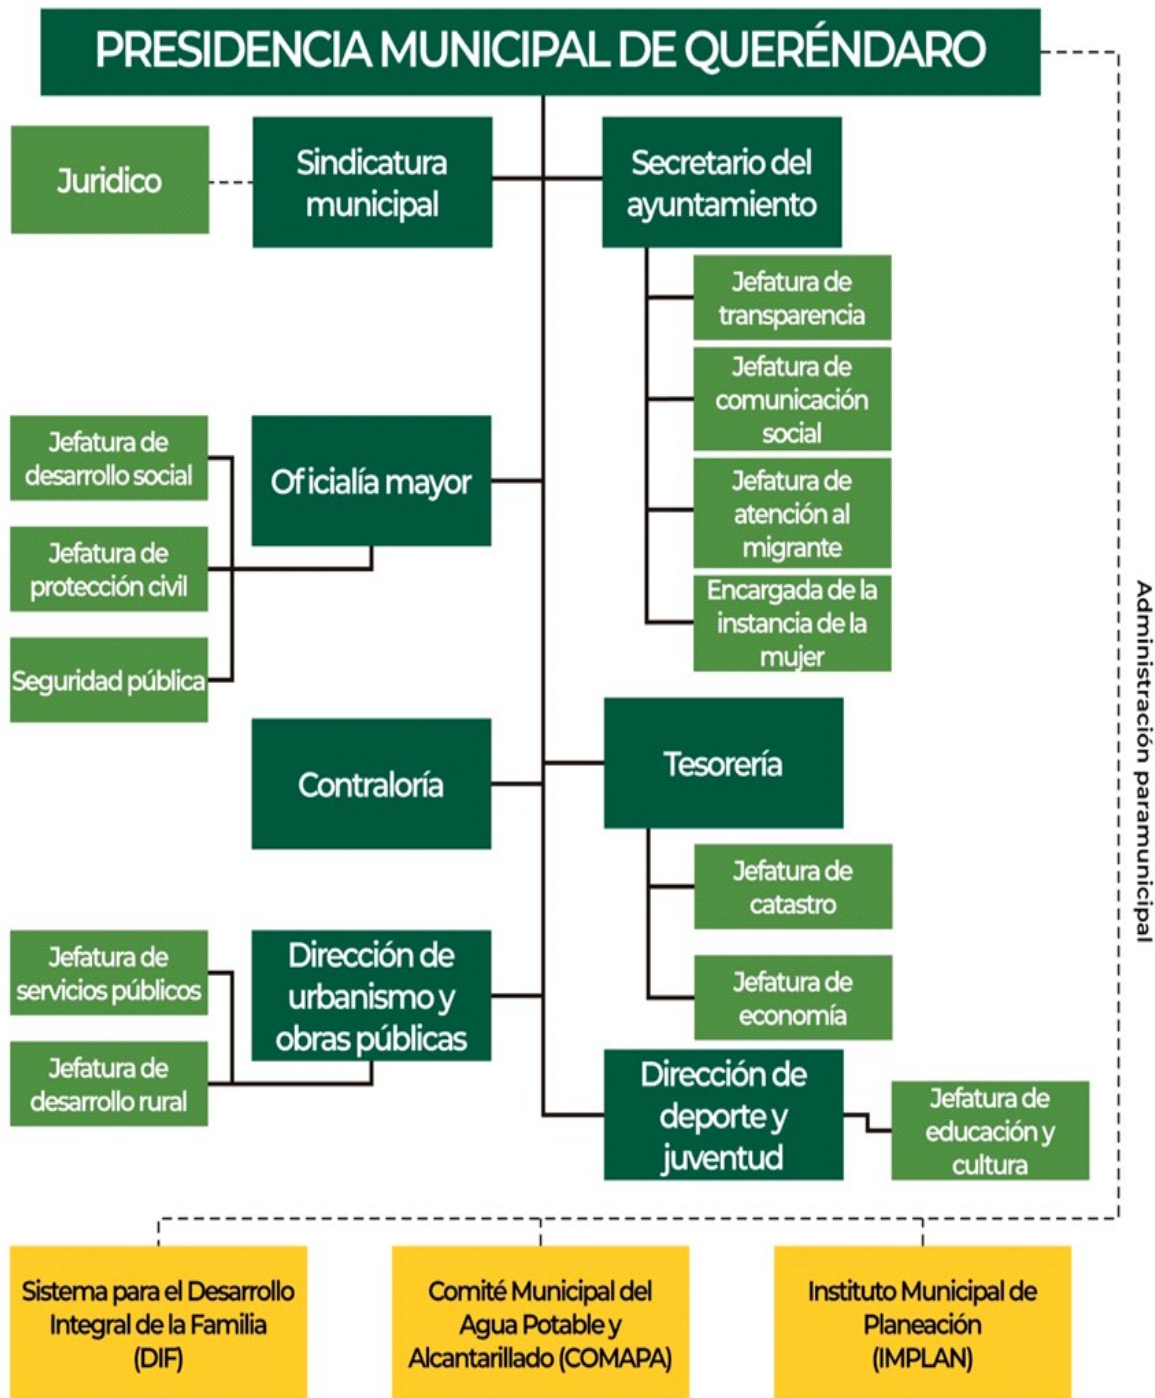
PRESIDENCIA MUNICIPAL DE QUERÉNDARO

Juridico

Sindicatura municipal

Secretario del ayuntamiento

Jefatura de transparencia

Jefatura de comunicación social

Jefatura de atención al migrante

Encargada de la instancia de la mujer

Jefatura de desarrollo social

Jefatura de protección civil

Seguridad pública

Oficialía mayor

Contraloría

Tesorería

Jefatura de catastro

Jefatura de economía

Jefatura de servicios públicos

Jefatura de desarrollo rural

Dirección de urbanismo y obras públicas

Dirección de deporte y juventud

Jefatura de educación y cultura

Administración paramunicipal

Sistema para el Desarrollo Integral de la Familia (DIF)

Comité Municipal del Agua Potable y Alcantarillado (COMAPA)

Instituto Municipal de Planeación (IMPLAN)